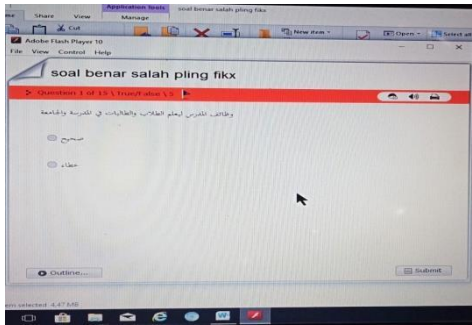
Share View Manage
Application Tools soal benar salah pling fikx
Cut
New item
Open
Select all
Adobe Flash Player 10
File View Control Help
soal benar salah pling fikx
Question 1 of 15 \ True/False \ 5
وظائف المدرس ليعلم الطلاب والطالبات في المدرسة والجامعة
صحيح
خطاء
Outline...
Submit
item selected 4.47 MB